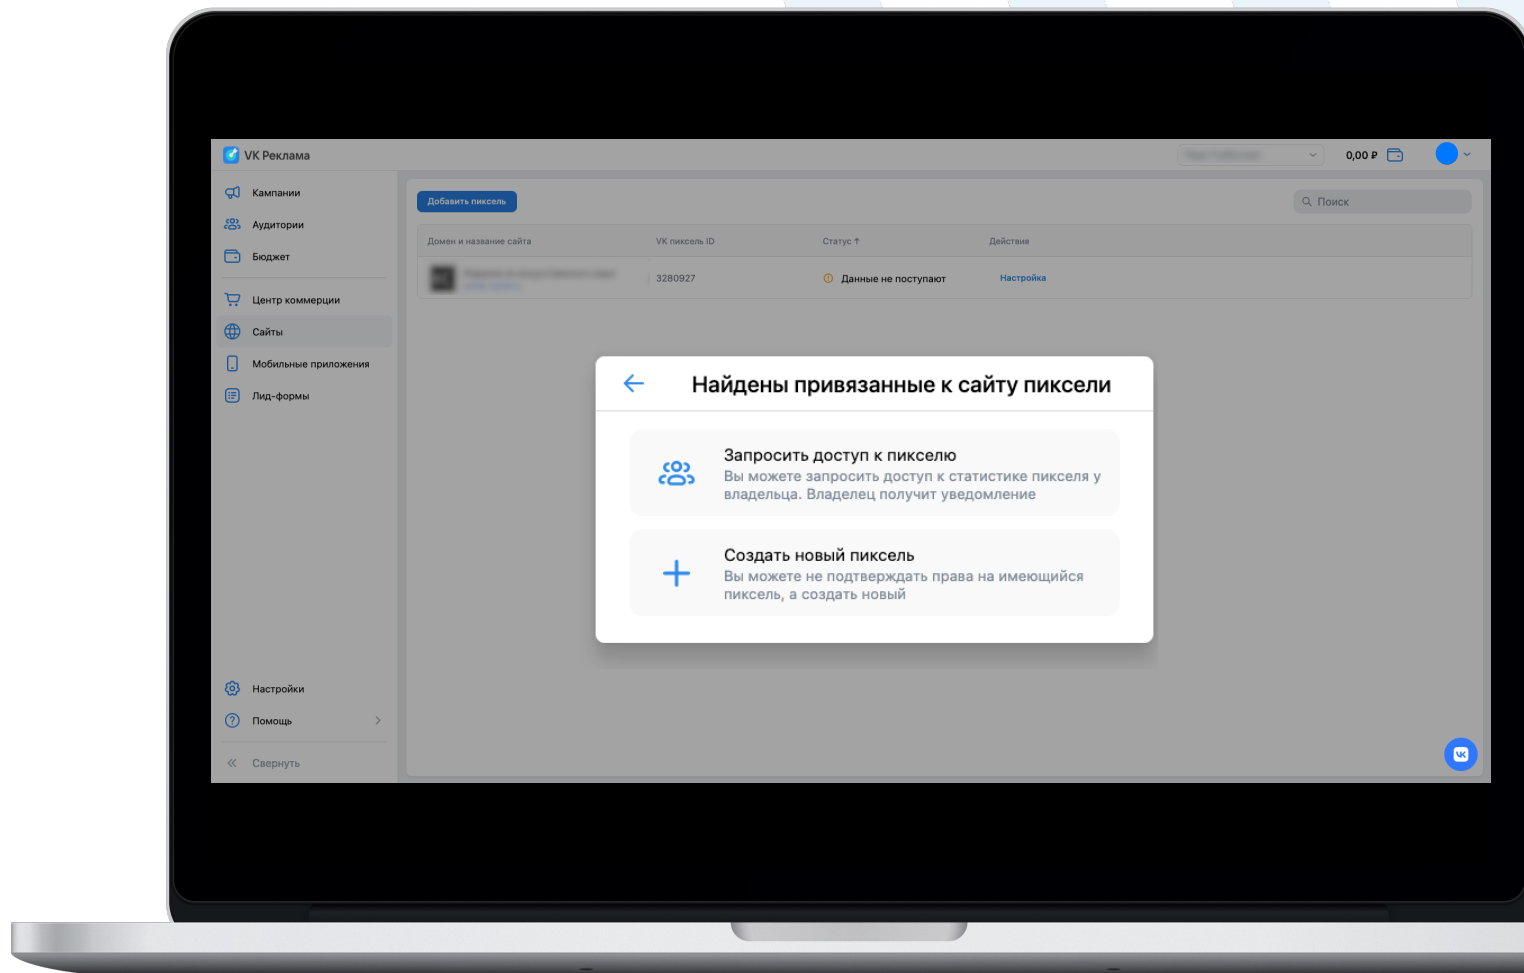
VK Реклама

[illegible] 0,00 ₽

Кампании
Аудитории
Бюджет
Центр коммерции
Сайты
Мобильные приложения
Лид-формы

Добавить пиксель

Поиск

| Домен и название сайта | VK пиксель ID | Статус ↑ | Действия |
|---|---|---|---|
| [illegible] | 3280927 | Данные не поступают | Настройка |

Найдены привязанные к сайту пиксели

Запросить доступ к пикселю
Вы можете запросить доступ к статистике пикселя у владельца. Владелец получит уведомление

Создать новый пиксель
Вы можете не подтверждать права на имеющийся пиксель, а создать новый

Настройки
Помощь
Свернуть